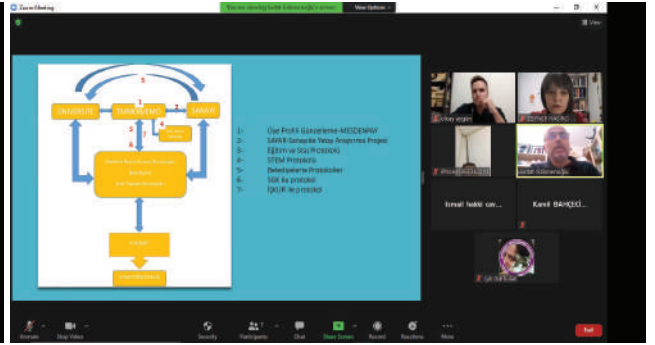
Zoom Meeting

You are viewing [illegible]'s screen

View Options

View

5

ÜNİVERSİTE

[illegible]

SANAYİ

1

2

3

4

6

7

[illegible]

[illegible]

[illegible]

1- Üye Profili Güncelleme-MESDENAV
2- SAMB-Sanayide Yetişe Araştırma Projesi
3- Eğitim ve Staj Protokolü
4- STEM Protokolü
5- Belediyelerle Protokoller
6- SGK ile protokol
7- İŞKUR ile protokol

Orhan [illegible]

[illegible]

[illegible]

Serdar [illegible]

İsmail hakki cav...

Kamil BAHÇECİ...

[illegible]

Unmute

Stop Video

Security

Participants

Chat

Share Screen

Record

Reactions

More

End